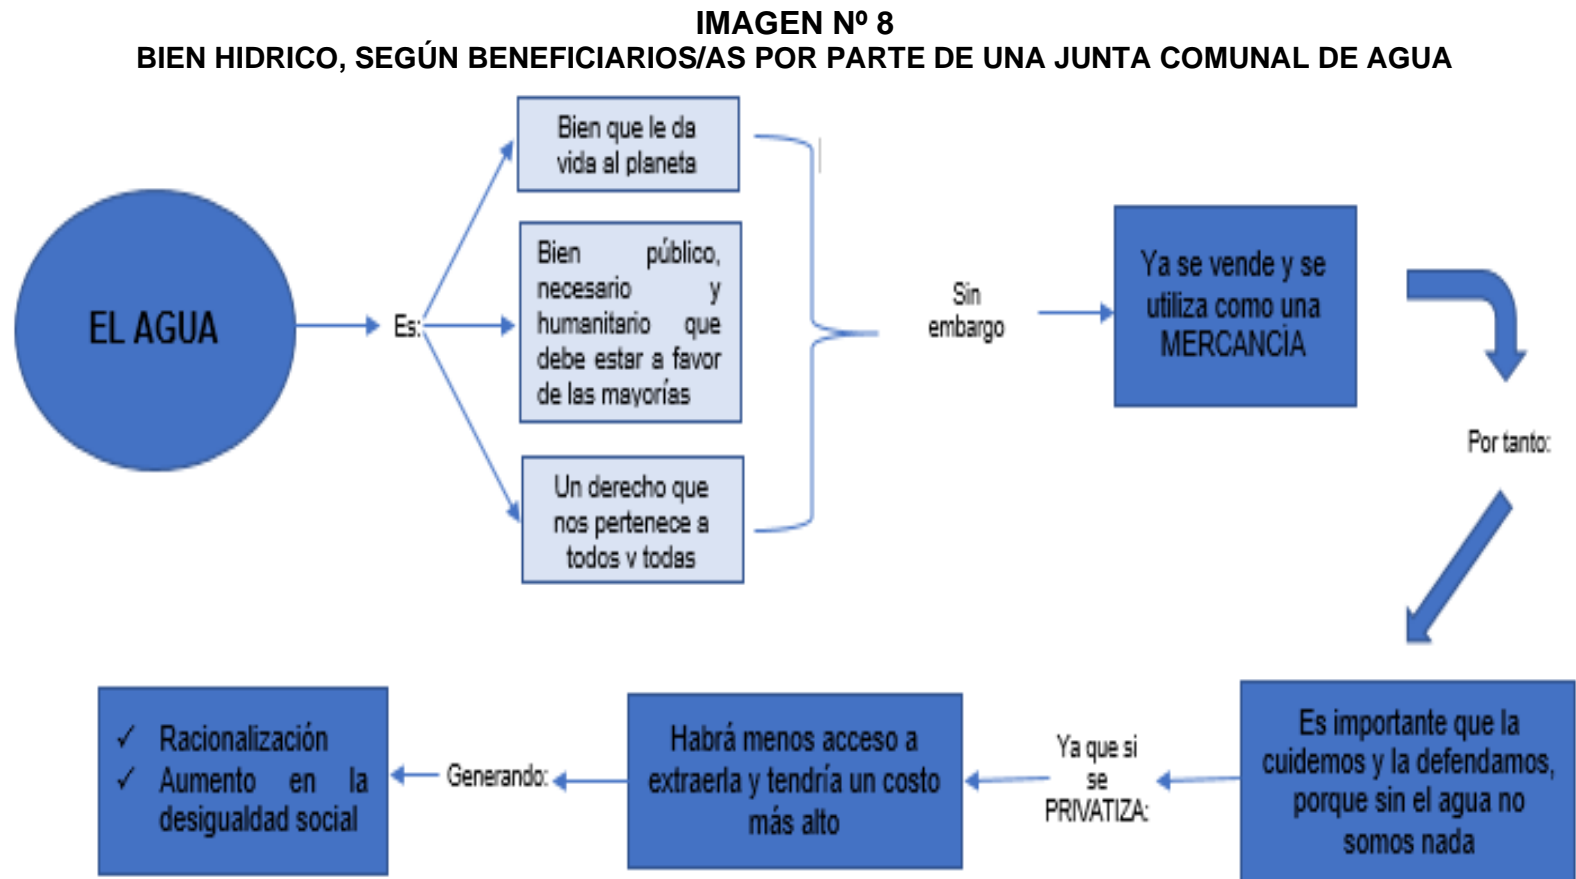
IMAGEN Nº 8
BIEN HIDRICO, SEGÚN BENEFICIARIOS/AS POR PARTE DE UNA JUNTA COMUNAL DE AGUA

EL AGUA

Es:

Bien que le da vida al planeta

Bien público, necesario y humanitario que debe estar a favor de las mayorías

Un derecho que nos pertenece a todos y todas

Sin embargo

Ya se vende y se utiliza como una MERCANCÍA

Por tanto:

Es importante que la cuidemos y la defendamos, porque sin el agua no somos nada

Ya que si se PRIVATIZA:

Habrá menos acceso a extraerla y tendría un costo más alto

Generando:

✓ Racionalización
✓ Aumento en la desigualdad social